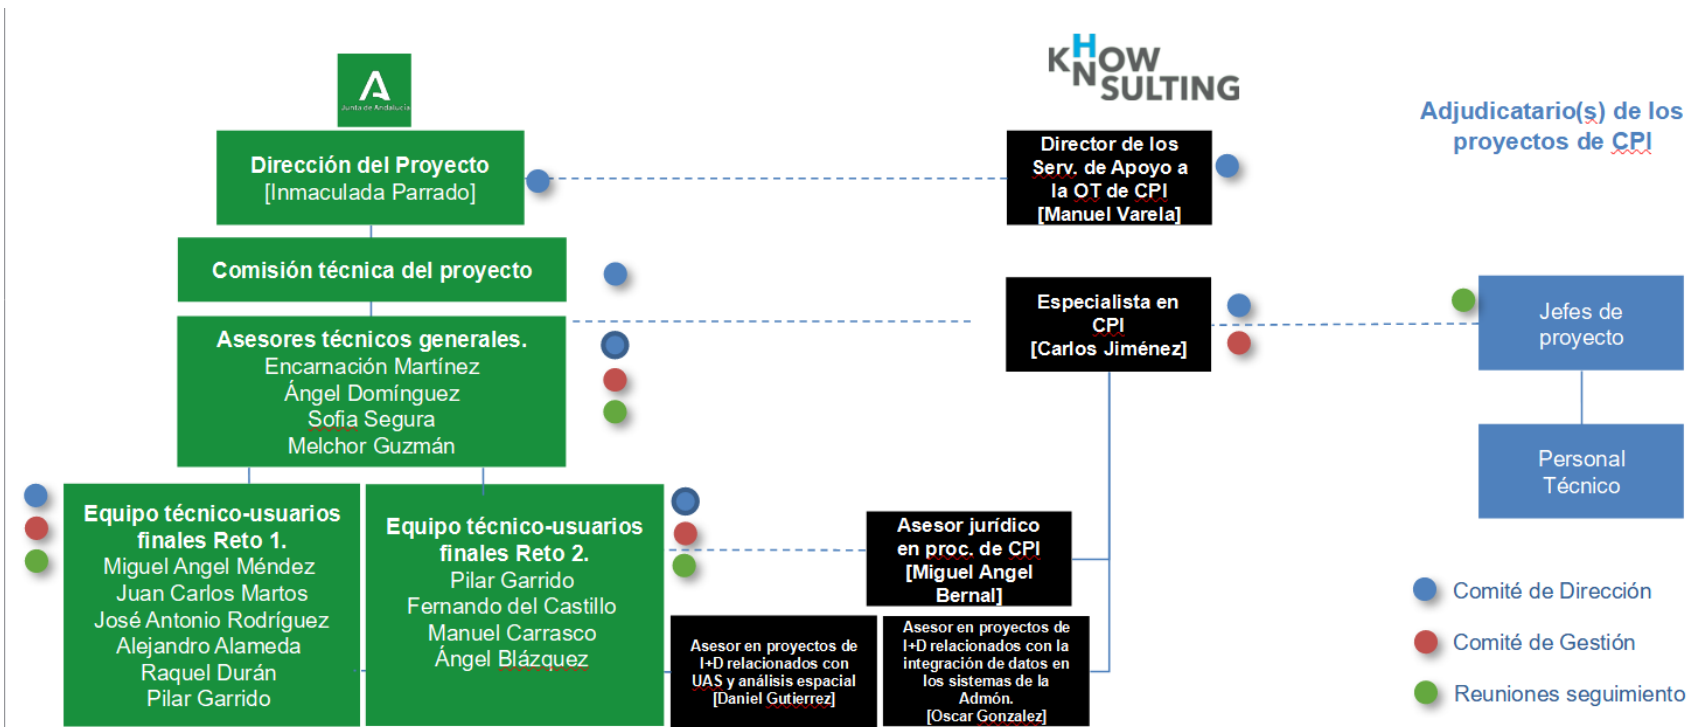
A
Junta de Andalucía

KHOW
NSULTING

Adjudicatario(s) de los proyectos de CPI

Dirección del Proyecto
[Inmaculada Parrado]

Director de los Serv. de Apoyo a la OT de CPI
[Manuel Varela]

Comisión técnica del proyecto

Especialista en CPI
[Carlos Jiménez]

Jefes de proyecto

Asesores técnicos generales.
Encarnación Martínez
Ángel Domínguez
Sofia Segura
Melchor Guzmán

Personal Técnico

Equipo técnico-usuarios finales Reto 1.
Miguel Angel Méndez
Juan Carlos Martos
José Antonio Rodríguez
Alejandro Alameda
Raquel Durán
Pilar Garrido

Equipo técnico-usuarios finales Reto 2.
Pilar Garrido
Fernando del Castillo
Manuel Carrasco
Ángel Blázquez

Asesor jurídico en proc. de CPI
[Miguel Angel Bernal]

Asesor en proyectos de I+D relacionados con UAS y análisis espacial
[Daniel Gutierrez]

Asesor en proyectos de I+D relacionados con la integración de datos en los sistemas de la Admón.
[Oscar Gonzalez]

Comité de Dirección
Comité de Gestión
Reuniones seguimiento